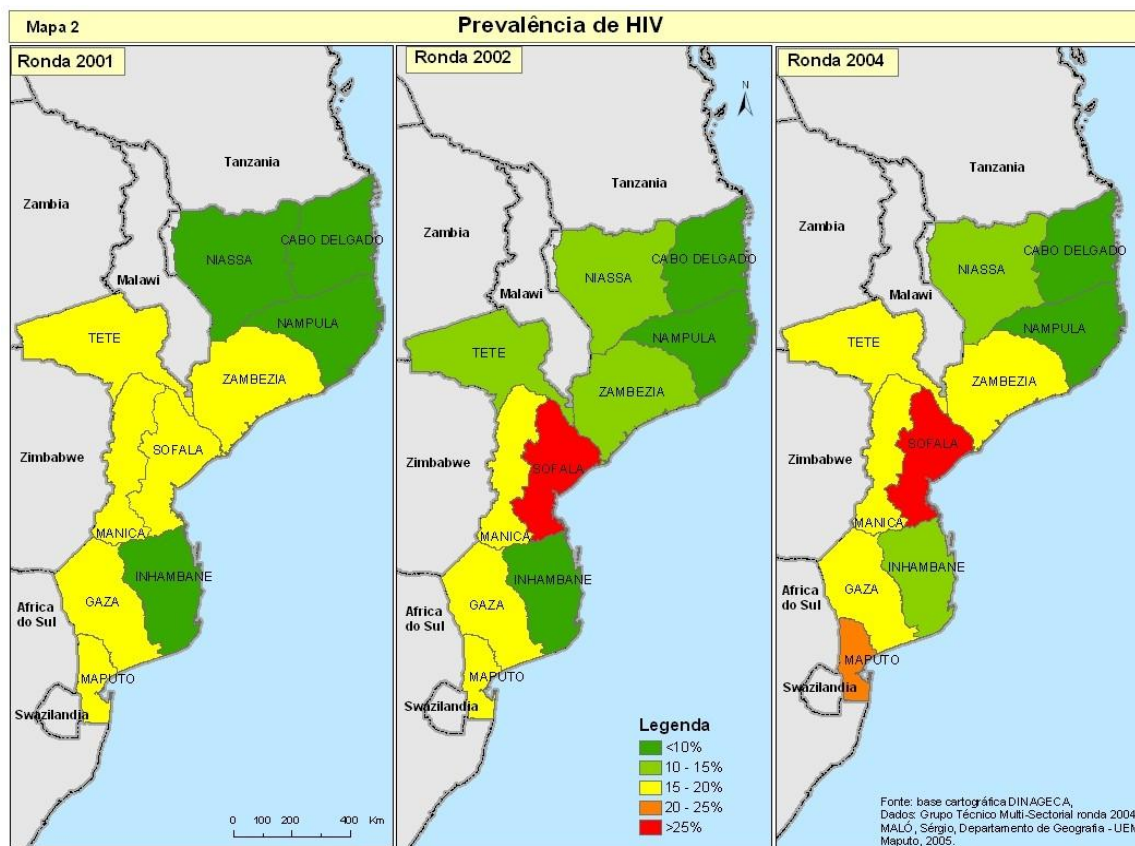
Mapa 2

Prevalência de HIV

Ronda 2001

Tanzania

Zambia

NIASSA

CABO DELGADO

Malawi

NAMPULA

TETE

ZAMBEZIA

Zimbabwe

SOFALA

MANICA

INHAMBANE

Africa do Sul

GAZA

MAPUTO

Swazilandia

0 100 200 400 Km

Ronda 2002

N

Tanzania

Zambia

NIASSA

CABO DELGADO

Malawi

NAMPULA

TETE

ZAMBEZIA

Zimbabwe

SOFALA

MANICA

INHAMBANE

Africa do Sul

GAZA

MAPUTO

Swazilandia

Legenda
<10%
10 - 15%
15 - 20%
20 - 25%
>25%

Ronda 2004

Tanzania

Zambia

NIASSA

CABO DELGADO

Malawi

NAMPULA

TETE

ZAMBEZIA

Zimbabwe

SOFALA

MANICA

INHAMBANE

Africa do Sul

GAZA

MAPUTO

Swazilandia

Fonte: base cartográfica DINAGECA,
Dados: Grupo Técnico Multi-Sectorial ronda 2004
MALÓ, Sérgio, Departamento de Geografia - UEM
Maputo, 2005.